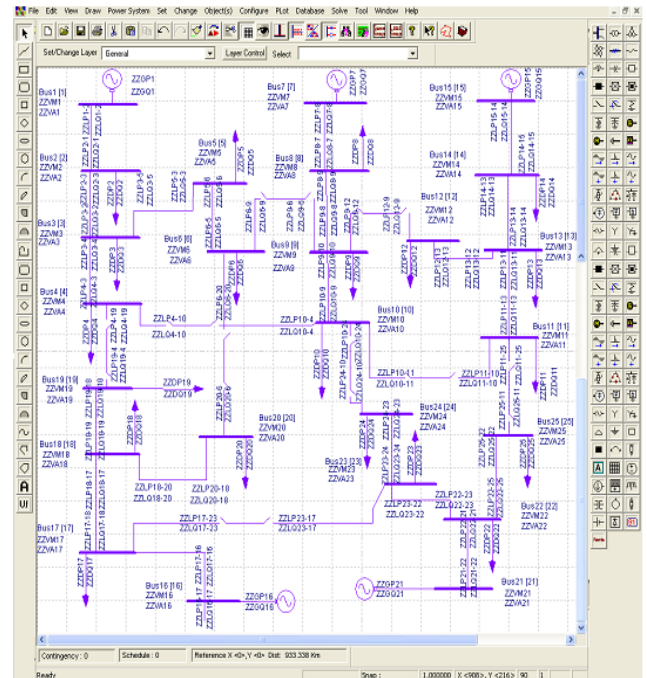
File Edit View Draw Power System Set Change Object(s) Configure PLot Database Solve Tool Window Help

Set/Change Layer General Layer Control Select

ZZGP1
ZZGQ1

Bus1 [1]
ZZVM1
ZZVA1

ZZLP1-2
ZZLQ1-2

Bus2 [2]
ZZVM2
ZZVA2

ZZLP2-3
ZZLQ2-3
ZZDP2
ZZDQ2
ZZLP3-5
ZZLQ3-5

Bus3 [3]
ZZVM3
ZZVA3

ZZDP3
ZZDQ3

Bus4 [4]
ZZVM4
ZZVA4

ZZDP4
ZZDQ4
ZZLP4-19
ZZLQ4-19
ZZLP4-10
ZZLQ4-10

Bus5 [5]
ZZVM5
ZZVA5

ZZDP5
ZZDQ5

Bus6 [6]
ZZVM6
ZZVA6

ZZLP5-6
ZZLQ5-6
ZZLP6-9
ZZLQ6-9
ZZDP6
ZZDQ6
ZZLP6-20
ZZLQ6-20

Bus7 [7]
ZZVM7
ZZVA7

ZZGP7
ZZGQ7
ZZLP7-8
ZZLQ7-8

Bus8 [8]
ZZVM8
ZZVA8

ZZDP8
ZZDQ8
ZZLP8-9
ZZLQ8-9

Bus9 [9]
ZZVM9
ZZVA9

ZZLP9-12
ZZLQ9-12
ZZDP9
ZZDQ9
ZZLP9-10
ZZLQ9-10

Bus10 [10]
ZZVM10
ZZVA10

ZZLP10-4
ZZLQ10-4
ZZDP10
ZZDQ10
ZZLP24-10
ZZLQ24-10
ZZLP10-11
ZZLQ10-11

Bus15 [15]
ZZVM15
ZZVA15

ZZGP15
ZZGQ15
ZZLP15-14
ZZLQ15-14
ZZLP14-16
ZZLQ14-16

Bus14 [14]
ZZVM14
ZZVA14

ZZDP14
ZZDQ14
ZZLP14-13
ZZLQ14-13

Bus12 [12]
ZZVM12
ZZVA12

ZZLP12-9
ZZLQ12-9
ZZDP12
ZZDQ12
ZZLP12-13
ZZLQ12-13

Bus13 [13]
ZZVM13
ZZVA13

ZZDP13
ZZDQ13
ZZLP11-13
ZZLQ11-13

Bus11 [11]
ZZVM11
ZZVA11

ZZLP11-25
ZZLQ11-25
ZZDP11
ZZDQ11

Bus19 [19]
ZZVM19
ZZVA19

ZZDP19
ZZDQ19
ZZLP19-18
ZZLQ19-18
ZZDP18
ZZDQ18

Bus18 [18]
ZZVM18
ZZVA18

ZZLP18-17
ZZLQ18-17
ZZLP18-20
ZZLQ18-20

Bus20 [20]
ZZVM20
ZZVA20

ZZLP20-6
ZZLQ20-6
ZZDP20
ZZDQ20
ZZLP20-18
ZZLQ20-18

Bus24 [24]
ZZVM24
ZZVA24

ZZLP24-23
ZZLQ24-23
ZZDP24
ZZDQ24

Bus23 [23]
ZZVM23
ZZVA23

ZZLP23-24
ZZLQ23-24
ZZDP23
ZZDQ23
ZZLP23-22
ZZLQ23-22
ZZLP23-17
ZZLQ23-17

Bus25 [25]
ZZVM25
ZZVA25

ZZLP25-11
ZZLQ25-11
ZZLP25-22
ZZLQ25-22
ZZDP25
ZZDQ25

Bus22 [22]
ZZVM22
ZZVA22

ZZLP22-23
ZZLQ22-23
ZZLP22-25
ZZLQ22-25
ZZDP22
ZZDQ22
ZZLP22-21
ZZLQ22-21

Bus17 [17]
ZZVM17
ZZVA17

ZZLP17-18
ZZLQ17-18
ZZLP17-23
ZZLQ17-23
ZZDP17
ZZDQ17
ZZLP17-16
ZZLQ17-16

Bus16 [16]
ZZVM16
ZZVA16

ZZGP16
ZZGQ16

ZZGP21
ZZGQ21

Bus21 [21]
ZZVM21
ZZVA21

Contingency : 0 Schedule : 0 Reference X <0>, Y <0> Dist: 933.338 Km

Ready Snap : 1.000000 X <908>, Y <216> 90 1